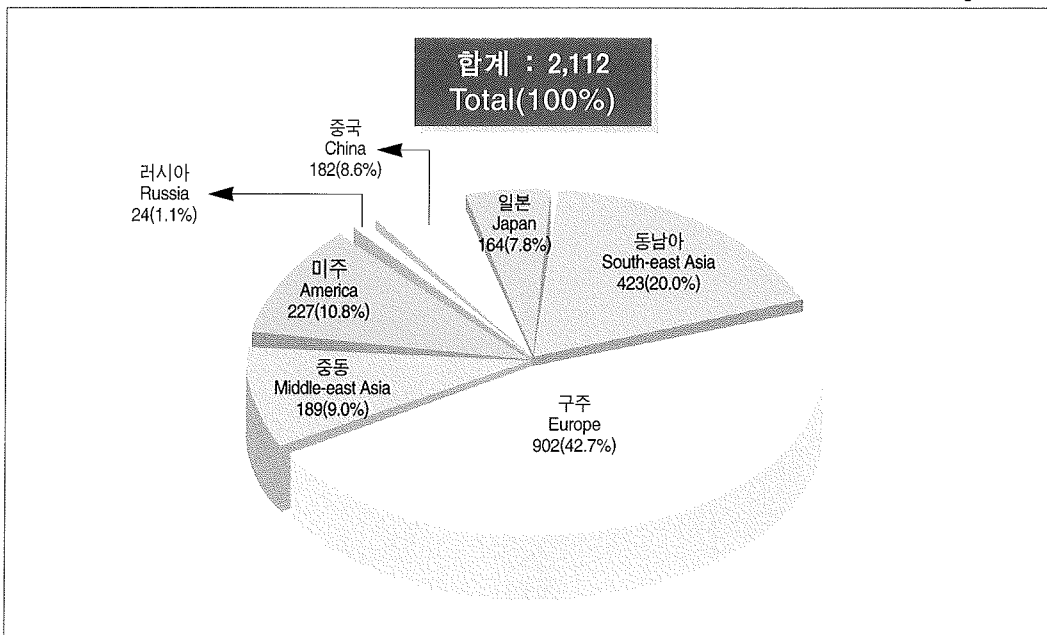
합계 : 2,112
Total(100%)

중국
China
182(8.6%)

러시아
Russia
24(1.1%)

일본
Japan
164(7.8%)

동남아
South-east Asia
423(20.0%)

미주
America
227(10.8%)

중동
Middle-east Asia
189(9.0%)

구주
Europe
902(42.7%)